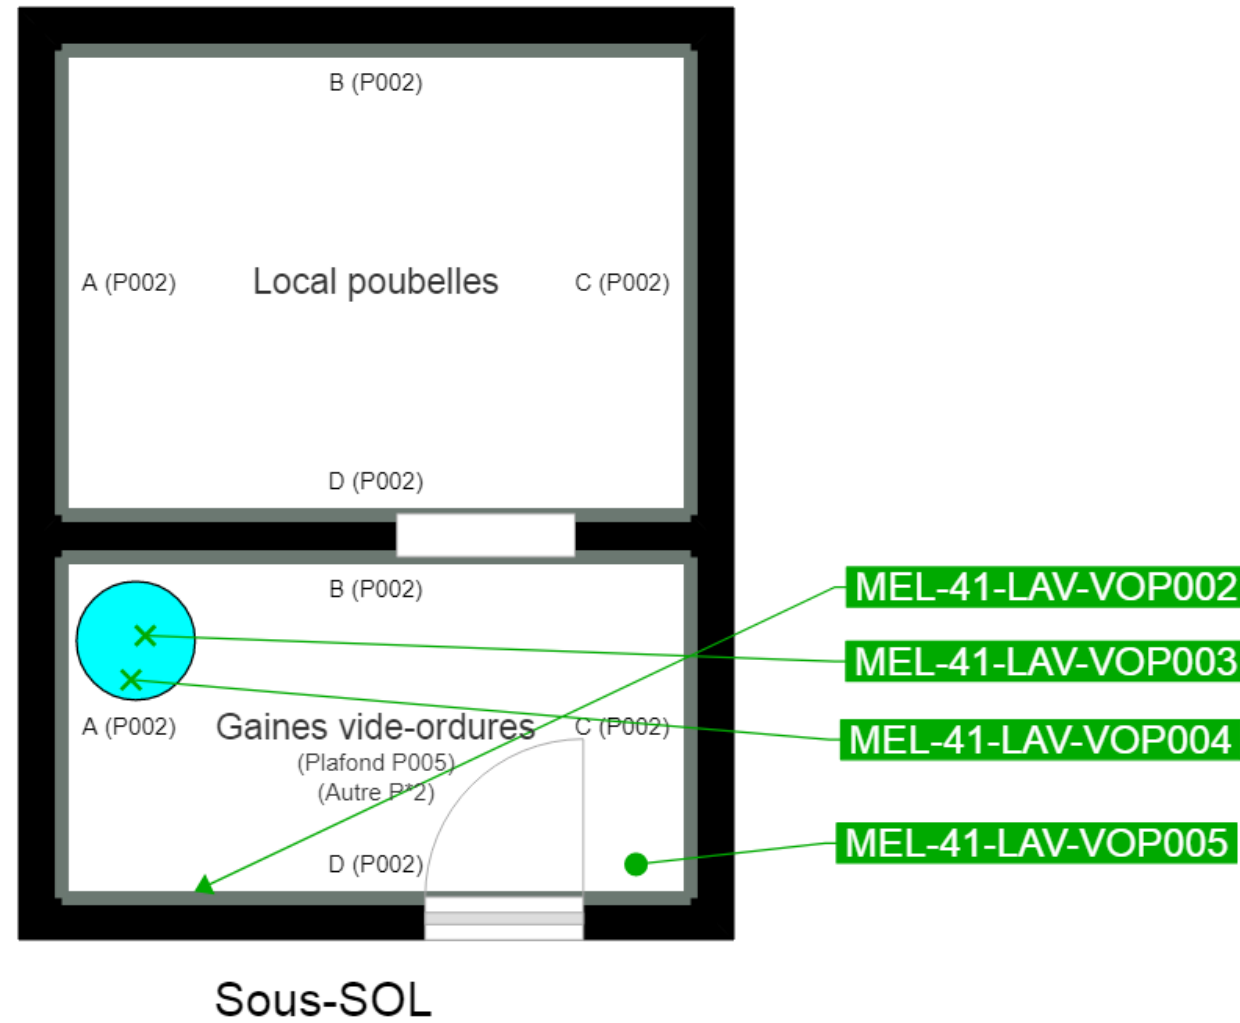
B (P002)

A (P002)

Local poubelles

C (P002)

D (P002)

B (P002)

MEL-41-LAV-VOP002

MEL-41-LAV-VOP003

A (P002)

Gaines vide-ordures
(Plafond P005)
(Autre P*2)

C (P002)

MEL-41-LAV-VOP004

D (P002)

MEL-41-LAV-VOP005

Sous-SOL